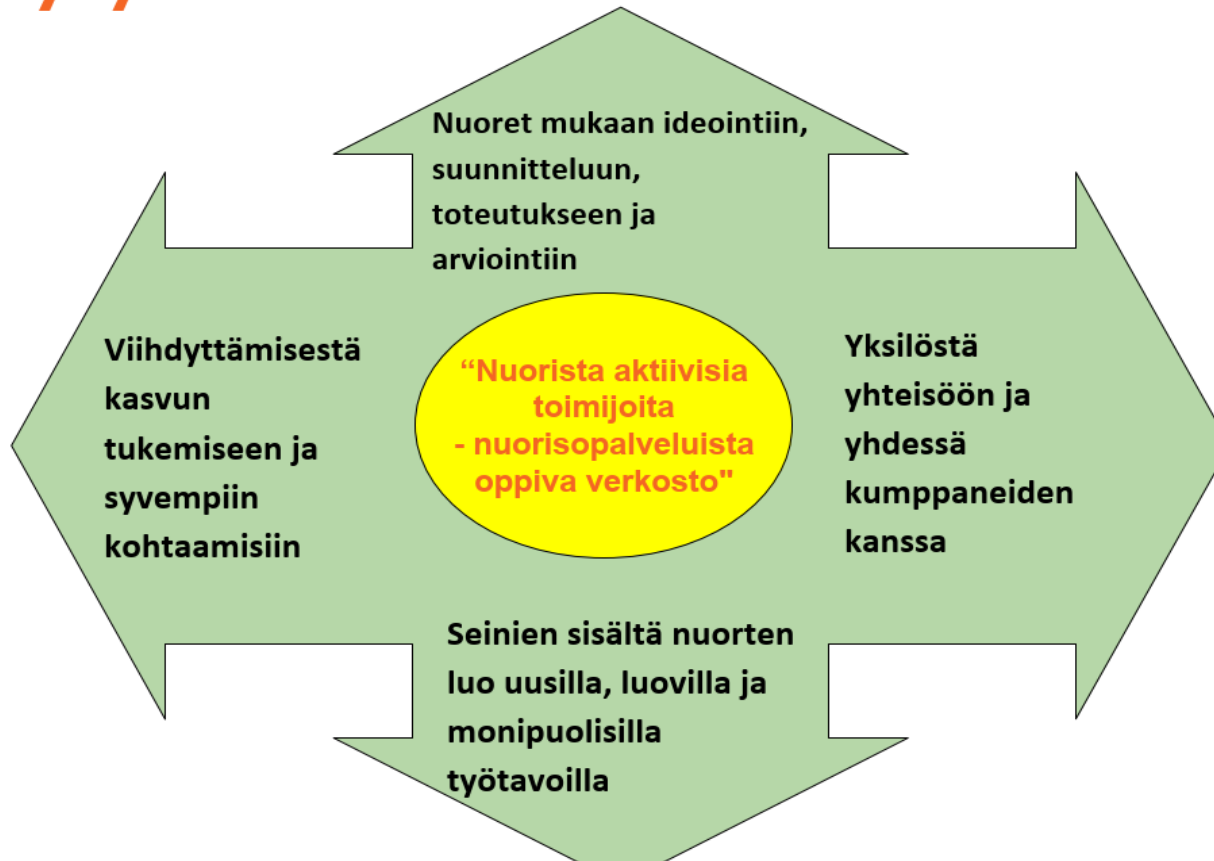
Nuoret mukaan ideointiin, suunnitteluun, toteutukseen ja arviointiin

Viihdyttämisestä kasvun tukemiseen ja syvempiin kohtaamisiin

“Nuorista aktiivisia toimijoita - nuorisopalveluista oppiva verkosto"

Yksilöstä yhteisöön ja yhdessä kumppaneiden kanssa

Seinien sisältä nuorten luo uusilla, luovilla ja monipuolisilla työtavoilla